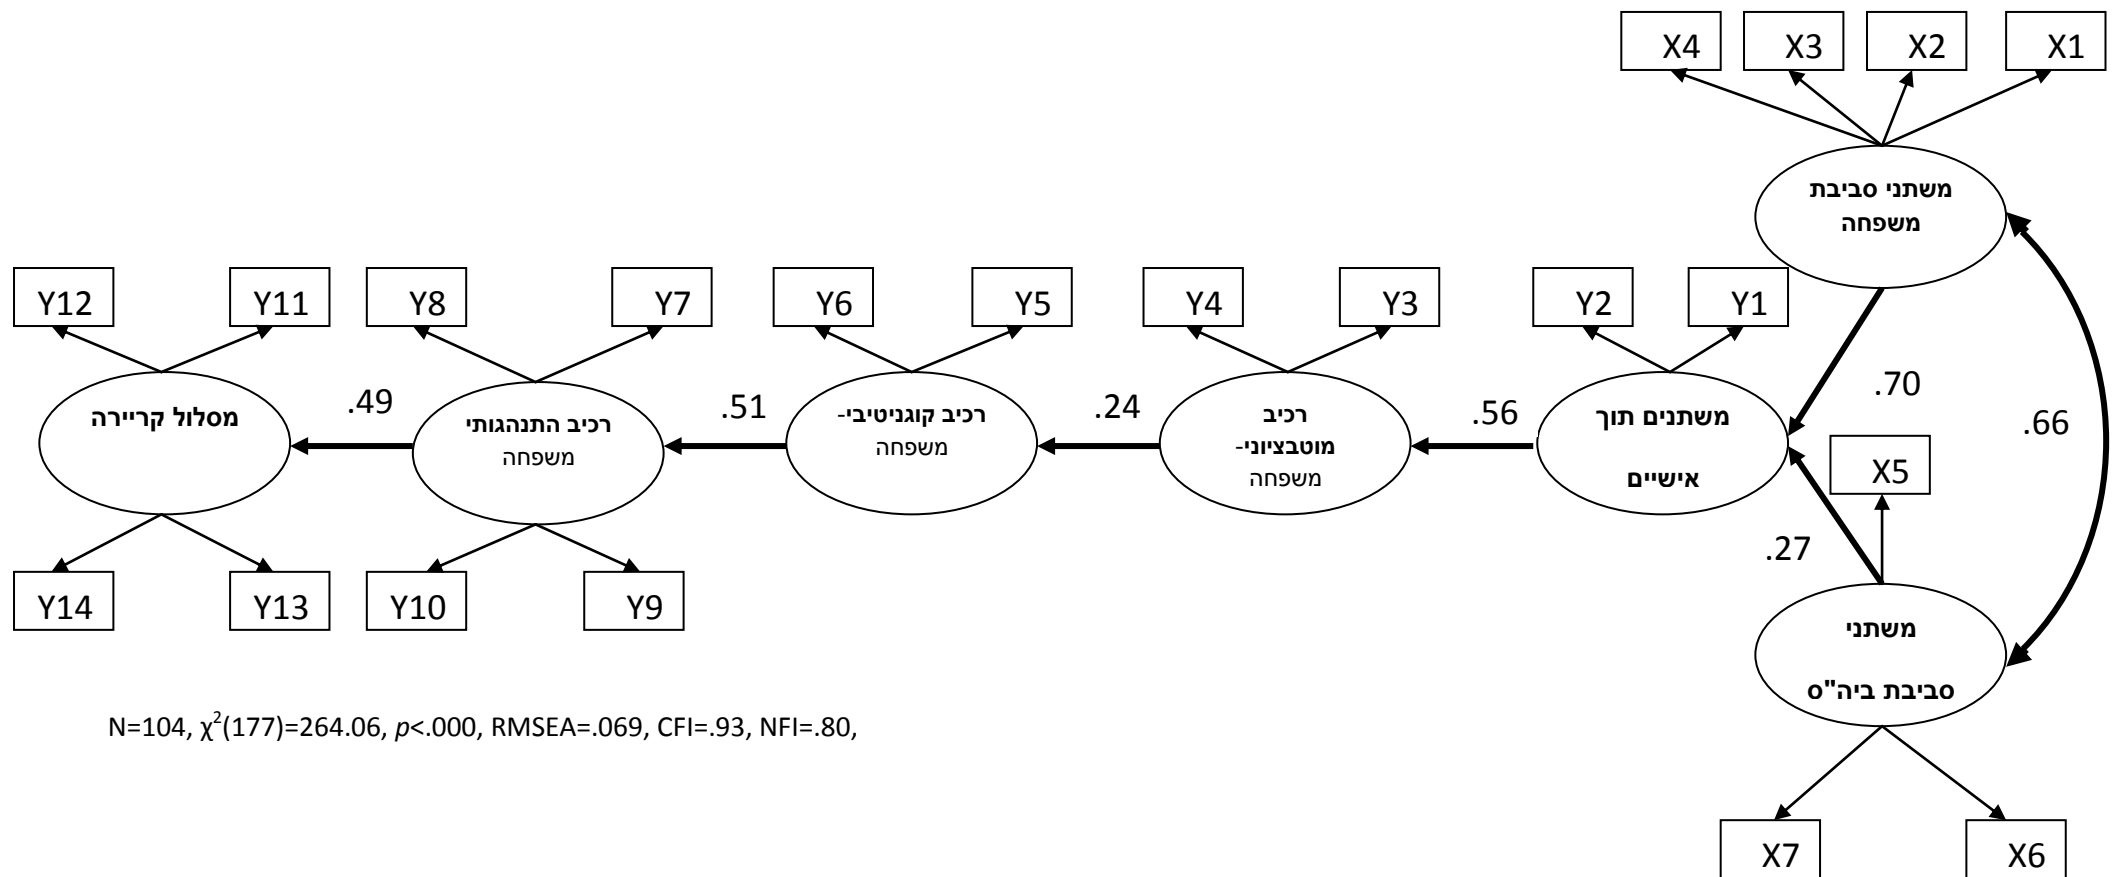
X4 X3 X2 X1

משתני סביבת משפחה

Y12 Y11 Y8 Y7 Y6 Y5 Y4 Y3 Y2 Y1

.70

.66

מסלול קריירה

.49

רכיב התנהגותי משפחה

.51

רכיב קוגניטיבי- משפחה

.24

רכיב מוטבציוני- משפחה

.56

משתנים תוך אישיים

X5

.27

משתני סביבת ביה"ס

Y14 Y13 Y10 Y9

N=104, $\chi^2(177)=264.06$, $p<.000$, RMSEA=.069, CFI=.93, NFI=.80,

X7 X6